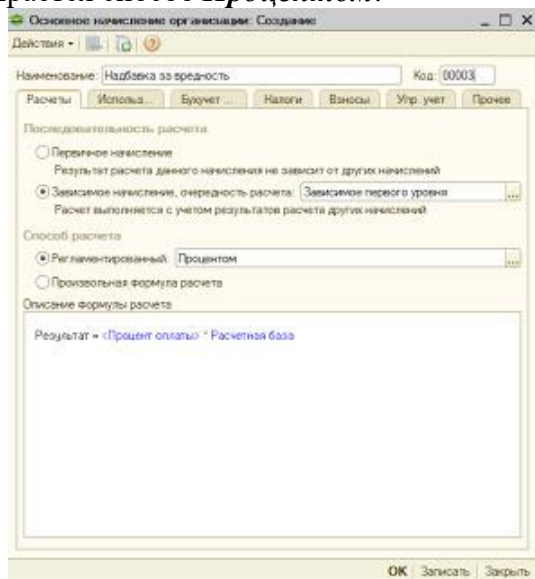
Основное начисление организации: Создание

Действия ▾

Наименование: Надбавка за вредность

Код: 00003

Расчеты | Использ... | Бухучет ... | Налоги | Взносы | Упр. учет | Прочее

Последовательность расчета

Первичное начисление

Результат расчета данного начисления не зависит от других начислений

Зависимое начисление, очередность расчета: Зависимое первого уровня

Расчет выполняется с учетом результатов расчета других начислений

Способ расчета

Регламентированный Процентом

Произвольная формула расчета

Описание формулы расчета

Результат = <Процент оплаты> * Расчетная база

OK Записать Закрыть